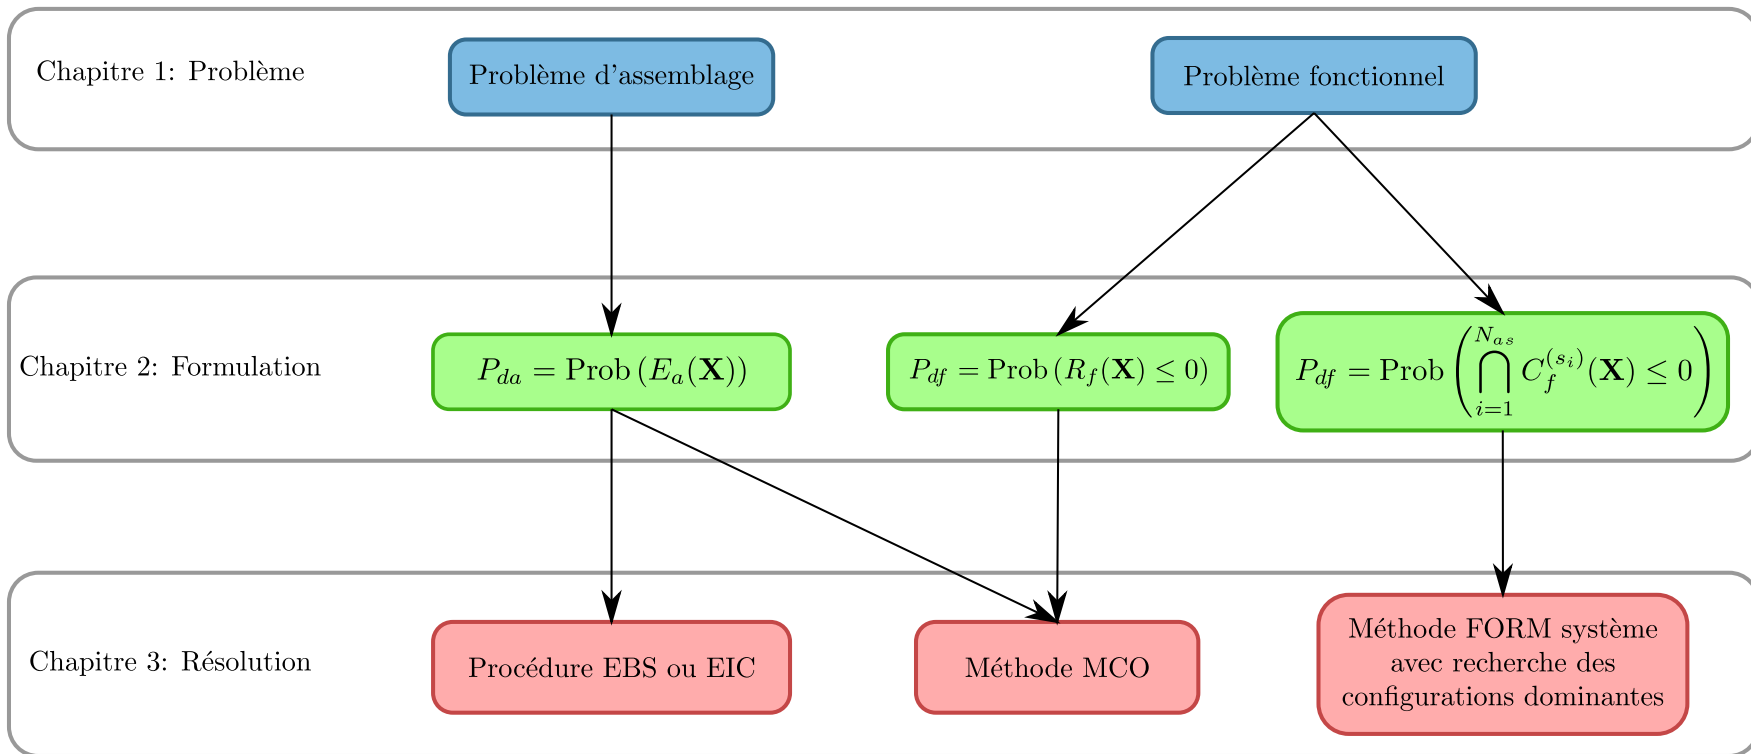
Chapitre 1: Problème

Problème d'assemblage

Problème fonctionnel

Chapitre 2: Formulation

$P_{da} = \text{Prob}\left(E_a(\mathbf{X})\right)$

$P_{df} = \text{Prob}\left(R_f(\mathbf{X}) \leq 0\right)$

$P_{df} = \text{Prob}\left(\bigcap_{i=1}^{N_{as}} C_f^{(s_i)}(\mathbf{X}) \leq 0\right)$

Chapitre 3: Résolution

Procédure EBS ou EIC

Méthode MCO

Méthode FORM système avec recherche des configurations dominantes